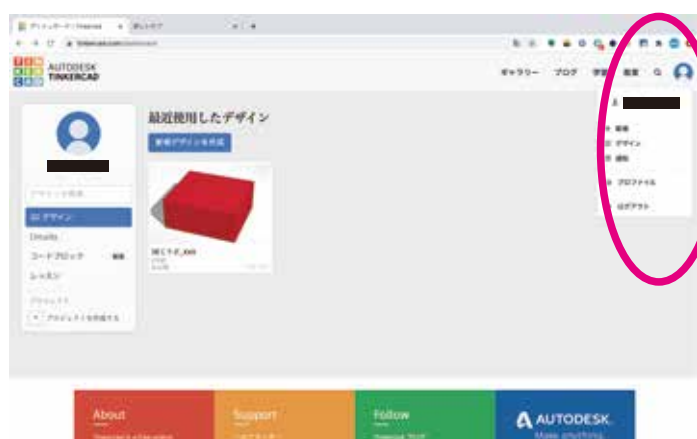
AUTODESK
TINKERCAD

ギャラリー　ブログ　学習　教育

最近使用したデザイン

新規デザインを作成

デザイン
Details
コードブロック
レッスン
プロジェクト
プロジェクトを作成する

設定
デザイン
通知
プロファイル
ログアウト

About
Support
Follow
AUTODESK